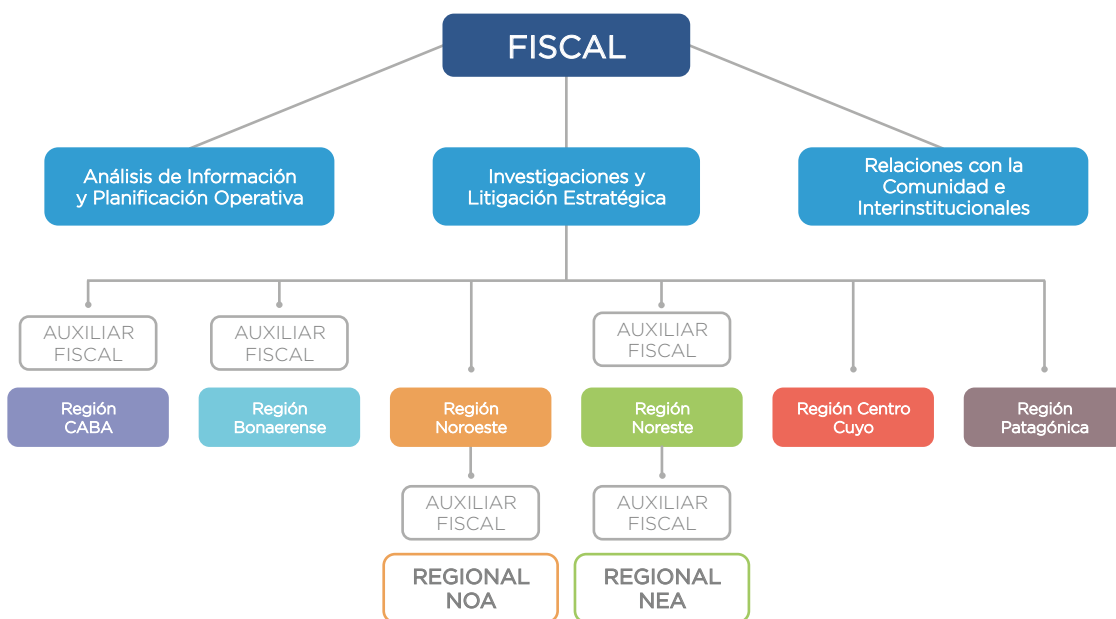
FISCAL

Análisis de Información y Planificación Operativa

Investigaciones y Litigación Estratégica

Relaciones con la Comunidad e Interinstitucionales

AUXILIAR FISCAL

AUXILIAR FISCAL

AUXILIAR FISCAL

Región CABA

Región Bonaerense

Región Noroeste

Región Noreste

Región Centro Cuyo

Región Patagónica

AUXILIAR FISCAL

AUXILIAR FISCAL

REGIONAL NOA

REGIONAL NEA